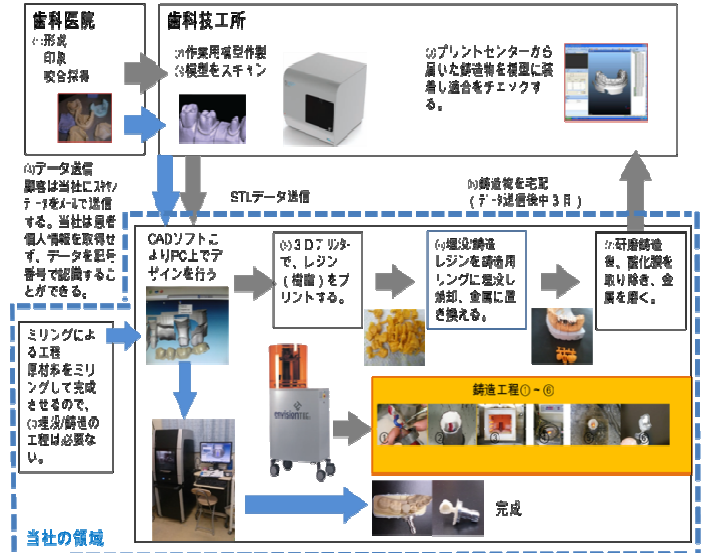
歯科医院
(1)形成
印象
咬合採得

歯科技工所
(2)作業用模型作製
(3)模型をスキャン

(9)プリントセンターから届いた鋳造物を模型に装着し適合をチェックする。

(4)データ送信
顧客は当社にスキャンデータをメールで送信する。当社は顧客個人情報を取得せず、データを記号番号で認識することができる。

STLデータ送信

(8)鋳造物を宅配
(データ送信後中3日)

CADソフトによりPC上でデザインを行う

(5)3Dプリンターで、レジン(樹脂)をプリントする。

(6)埋没/鋳造
レジンを鋳造用リングに埋没し焼却、金属に置き換える。

(7)研磨鋳造後、酸化膜を取り除き、金属を磨く。

ミリングによる工程
原材料をミリングして完成させるので、(6)埋没/鋳造の工程は必要ない。

envisiontec

鋳造工程①~⑥
①
②
③
④
⑤
⑥

完成

当社の領域